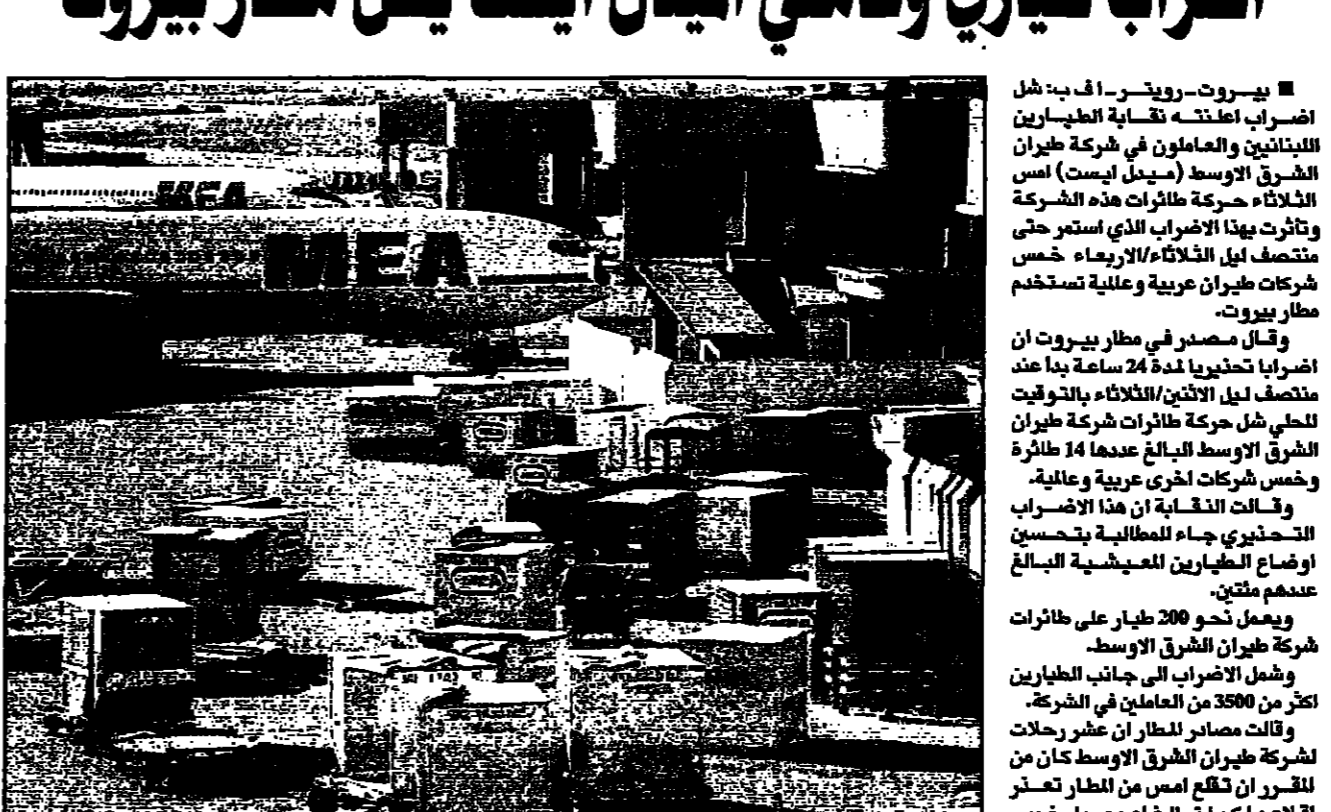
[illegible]

■ بيروت - رويتر - ا ف ب: شل اضراب اعلنته نقابة الطيارين اللبنانيين والعاملون في شركة طيران الشرق الاوسط (ميدل ايست) امس الثلاثاء حركة طائرات هذه الشركة وتأثرت بهذا الاضراب الذي استمر حتى منتصف ليل الثلاثاء/الاربعاء خمس شركات طيران عربية وعالمية تستخدم مطار بيروت.

وقال مصدر في مطار بيروت ان اضرابا تحذيريا لمدة 24 ساعة بدأ عند منتصف ليل الاثنين/الثلاثاء بالتوقيت المحلي شل حركة طائرات شركة طيران الشرق الاوسط البالغ عددها 14 طائرة وخمس شركات اخرى عربية وعالمية.

وقالت النقابة ان هذا الاضراب التحذيري جاء للمطالبة بتحسين اوضاع الطيارين المعيشية البالغ عددهم مئتين.

ويعمل نحو 200 طيار على طائرات شركة طيران الشرق الاوسط.

وشمل الاضراب الى جانب الطيارين اكثر من 3500 من العاملين في الشركة.

وقالت مصادر المطار ان عشر رحلات لشركة طيران الشرق الاوسط كان من المقرر ان تقلع امس من المطار تعذر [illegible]

MEA
MEA